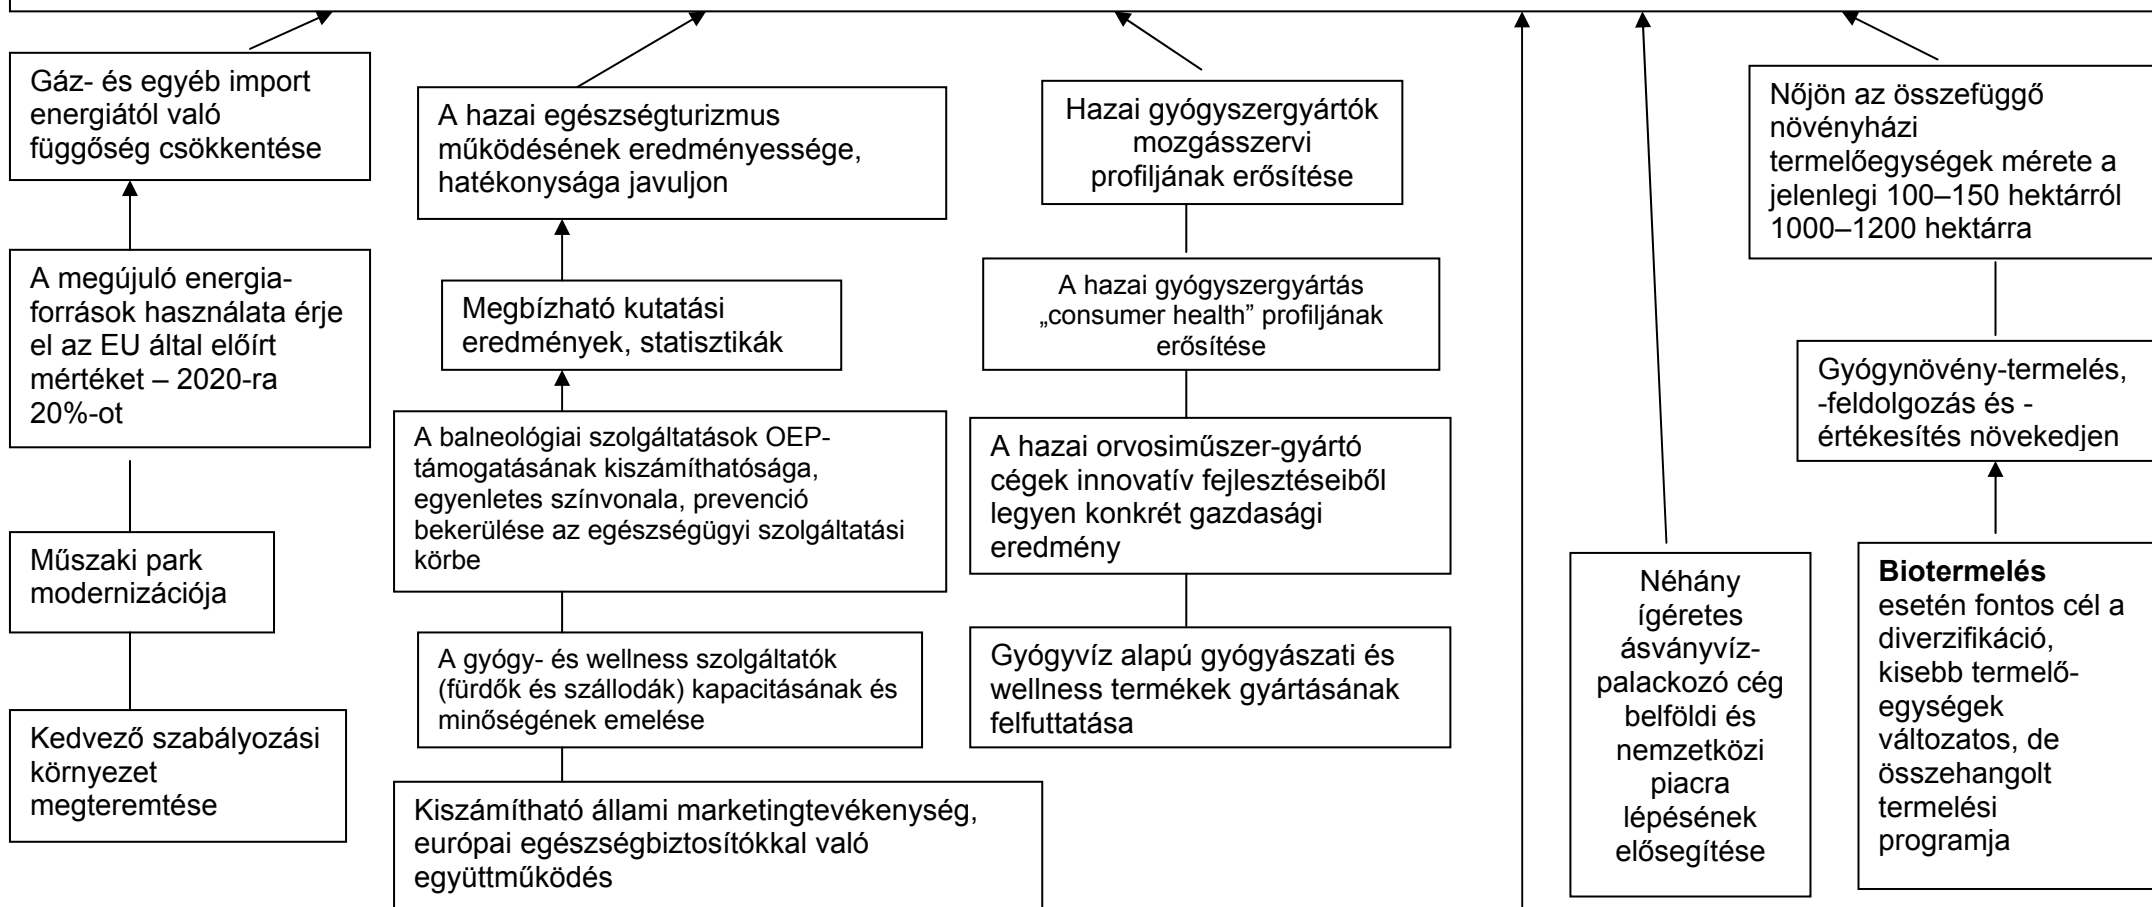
Gáz- és egyéb import energiától való függőség csökkentése

A megújuló energiaforrások használata érje el az EU által előírt mértéket – 2020-ra 20%-ot

Műszaki park modernizációja

Kedvező szabályozási környezet megteremtése

A hazai egészségturizmus működésének eredményessége, hatékonysága javuljon

Megbízható kutatási eredmények, statisztikák

A balneológiai szolgáltatások OEP-támogatásának kiszámíthatósága, egyenletes színvonala, prevenció bekerülése az egészségügyi szolgáltatási körbe

A gyógy- és wellness szolgáltatók (fürdők és szállodák) kapacitásának és minőségének emelése

Kiszámítható állami marketingtevékenység, európai egészségbiztosítókkal való együttműködés

Hazai gyógyszergyártók mozgásszervi profiljának erősítése

A hazai gyógyszergyártás „consumer health" profiljának erősítése

A hazai orvosiműszer-gyártó cégek innovatív fejlesztéseiből legyen konkrét gazdasági eredmény

Gyógyvíz alapú gyógyászati és wellness termékek gyártásának felfuttatása

Néhány ígéretes ásványvíz-palackozó cég belföldi és nemzetközi piacra lépésének elősegítése

Nőjön az összefüggő növényházi termelőegységek mérete a jelenlegi 100–150 hektárról 1000–1200 hektárra

Gyógynövény-termelés, -feldolgozás és -értékesítés növekedjen

**Biotermelés** esetén fontos cél a diverzifikáció, kisebb termelő-egységek változatos, de összehangolt termelési programja